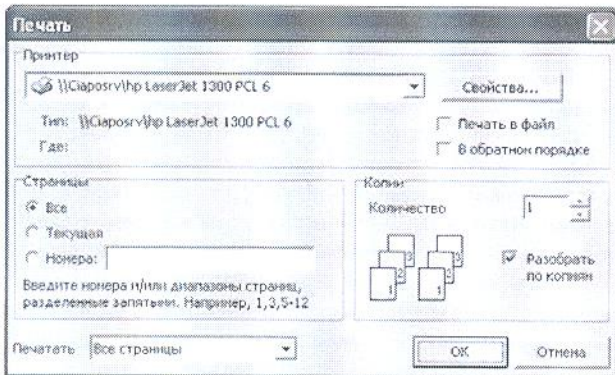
Печать

Принтер

\\Ciaposrv\hp LaserJet 1300 PCL 6

Свойства...

Тип: \\Ciaposrv\hp LaserJet 1300 PCL 6

Где:

Печать в файл

В обратном порядке

Страницы

Все

Текущая

Номера:

Введите номера и/или диапазоны страниц, разделенные запятыми. Например, 1,3,5-12

Копии

Количество 1

Разобрать по копиям

Печатать Все страницы

ОК

Отмена